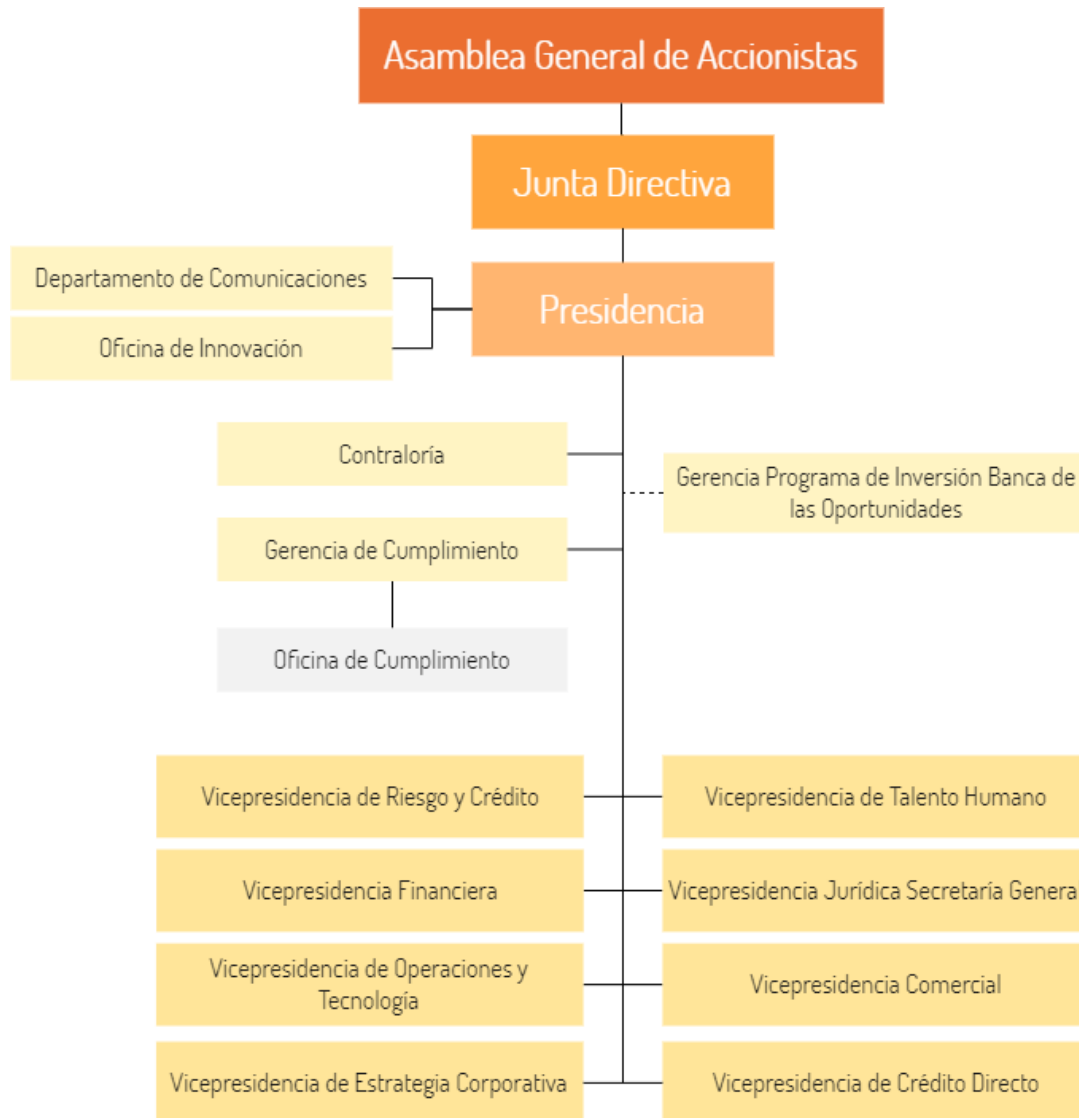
Asamblea General de Accionistas

Junta Directiva

Departamento de Comunicaciones

Oficina de Innovación

Presidencia

Contraloría

Gerencia Programa de Inversión Banca de las Oportunidades

Gerencia de Cumplimiento

Oficina de Cumplimiento

Vicepresidencia de Riesgo y Crédito

Vicepresidencia de Talento Humano

Vicepresidencia Financiera

Vicepresidencia Jurídica Secretaría Genera

Vicepresidencia de Operaciones y Tecnología

Vicepresidencia Comercial

Vicepresidencia de Estrategia Corporativa

Vicepresidencia de Crédito Directo